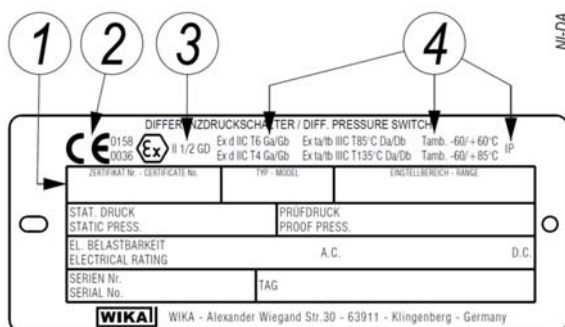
1 2 3 4

NI-DA

DIFFERENZDRUCKSCHALTER / DIFF. PRESSURE SWITCH

CE 0158 0036 Ex II 1/2 GD Ex d IIC T6 Ga/Gb Ex d IIC T4 Ga/Gb Ex ta/tb IIIC T85°C Da/Db Ex ta/tb IIIC T135°C Da/Db Tamb. -60/+60°C Tamb. -60/+85°C IP

| ZERTIFIKAT Nr. - CERTIFICATE No. | TYP - MODEL | EINSTELLBEREICH - RANGE |
|---|---|---|

| STAT. DRUCK STATIC PRESS. | PRÜFDRUCK PROOF PRESS. |
|---|---|
| EL. BELASTBARKEIT ELECTRICAL RATING | A.C. D.C. |
| SERIEN Nr. SERIAL No. | TAG |

WIKA WIKA - Alexander Wiegand Str.30 - 63911 - Klingenberg - Germany